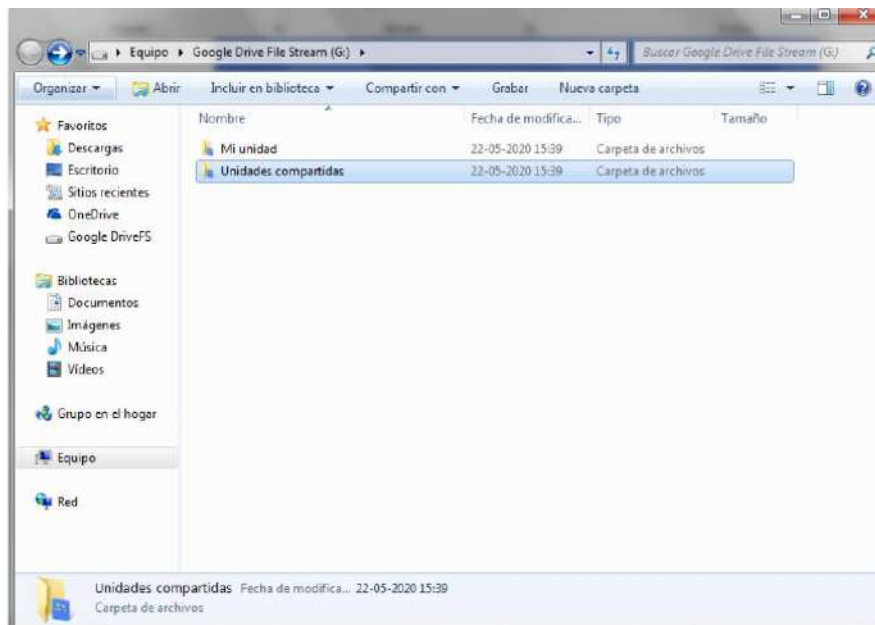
▸ Equipo ▸ Google Drive File Stream (G:) ▸

Buscar Google Drive File Stream (G:)

Organizar ▾ Abrir Incluir en biblioteca ▾ Compartir con ▾ Grabar Nueva carpeta

Favoritos
Descargas
Escritorio
Sitios recientes
OneDrive
Google DriveFS

Bibliotecas
Documentos
Imágenes
Música
Vídeos

Grupo en el hogar

Equipo

Red

| Nombre | Fecha de modifica... | Tipo | Tamaño |
|---|---|---|---|
| Mi unidad | 22-05-2020 15:39 | Carpeta de archivos | |
| Unidades compartidas | 22-05-2020 15:39 | Carpeta de archivos | |

Unidades compartidas Fecha de modifica... 22-05-2020 15:39
Carpeta de archivos